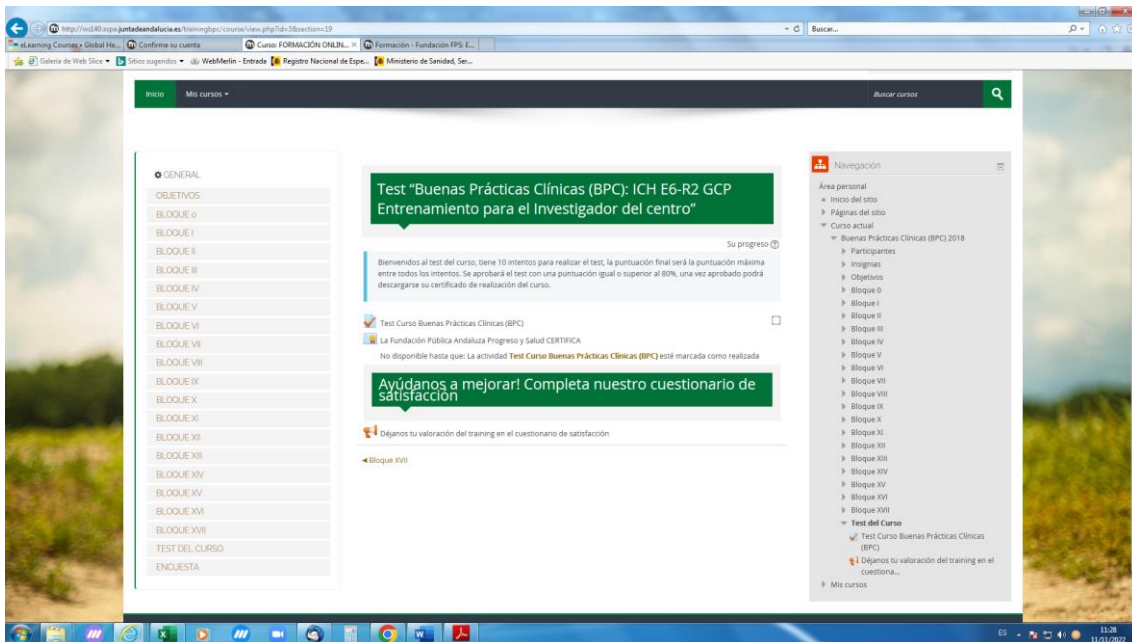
http://ws140.sspa.juntadeandalucia.es/trainingbpc/course/view.php?id=3&section=19
Buscar...
eLearning Courses - Global He... | Confirme su cuenta | Curso: FORMACIÓN ONLIN... | Formación - Fundación FPS: E...
Galería de Web Slice | Sitios sugeridos | WebMerlin - Entrada | Registro Nacional de Espe... | Ministerio de Sanidad, Ser...

Inicio | Mis cursos
Buscar cursos

GENERAL
OBJETIVOS
BLOQUE 0
BLOQUE I
BLOQUE II
BLOQUE III
BLOQUE IV
BLOQUE V
BLOQUE VI
BLOQUE VII
BLOQUE VIII
BLOQUE IX
BLOQUE X
BLOQUE XI
BLOQUE XII
BLOQUE XIII
BLOQUE XIV
BLOQUE XV
BLOQUE XVI
BLOQUE XVII
TEST DEL CURSO
ENCUESTA

Test "Buenas Prácticas Clínicas (BPC): ICH E6-R2 GCP Entrenamiento para el Investigador del centro"

Su progreso

Bienvenidos al test del curso, tiene 10 intentos para realizar el test, la puntuación final será la puntuación máxima entre todos los intentos. Se aprobará el test con una puntuación igual o superior al 80%, una vez aprobado podrá descargarse su certificado de realización del curso.

Test Curso Buenas Prácticas Clínicas (BPC)
La Fundación Pública Andaluza Progreso y Salud CERTIFICA
No disponible hasta que: La actividad Test Curso Buenas Prácticas Clínicas (BPC) esté marcada como realizada

Ayúdanos a mejorar! Completa nuestro cuestionario de satisfacción

Déjanos tu valoración del training en el cuestionario de satisfacción

◄Bloque XVII

Navegación
Área personal
Inicio del sitio
Páginas del sitio
Curso actual
Buenas Prácticas Clínicas (BPC) 2018
Participantes
Insignias
Objetivos
Bloque 0
Bloque I
Bloque II
Bloque III
Bloque IV
Bloque V
Bloque VI
Bloque VII
Bloque VIII
Bloque IX
Bloque X
Bloque XI
Bloque XII
Bloque XIII
Bloque XIV
Bloque XV
Bloque XVI
Bloque XVII
Test del Curso
Test Curso Buenas Prácticas Clínicas (BPC)
Déjanos tu valoración del training en el cuestiona...
Mis cursos

ES 11:28 11/11/2022